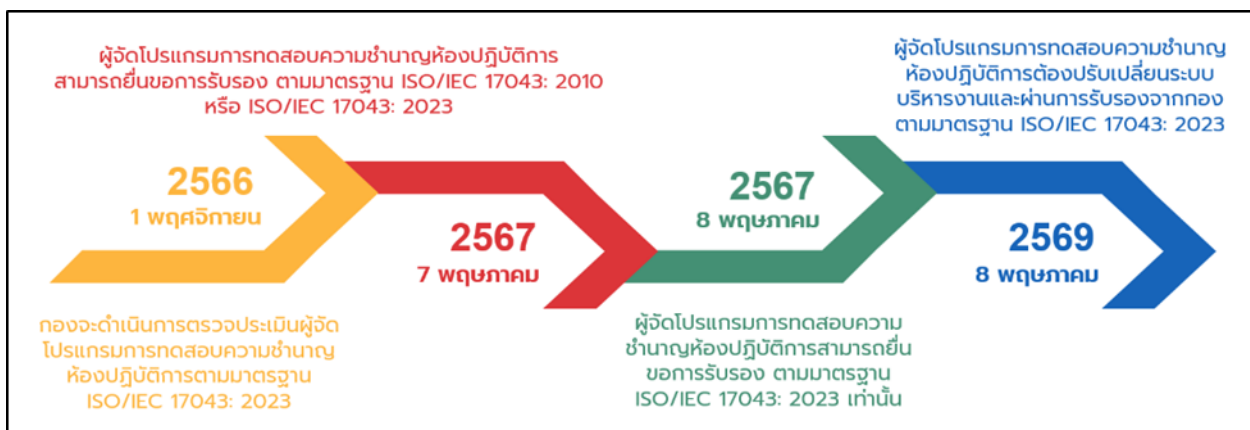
ผู้จัดโปรแกรมการทดสอบความชำนาญห้องปฏิบัติการ สามารถยื่นขอการรับรอง ตามมาตรฐาน ISO/IEC 17043: 2010 หรือ ISO/IEC 17043: 2023

ผู้จัดโปรแกรมการทดสอบความชำนาญ ห้องปฏิบัติการต้องปรับเปลี่ยนระบบ บริหารงานและผ่านการรับรองจากกอง ตามมาตรฐาน ISO/IEC 17043: 2023

2566
1 พฤศจิกายน

2567
7 พฤษภาคม

2567
8 พฤษภาคม

2569
8 พฤษภาคม

กองจะดำเนินการตรวจประเมินผู้จัด โปรแกรมการทดสอบความชำนาญ ห้องปฏิบัติการตามมาตรฐาน ISO/IEC 17043: 2023

ผู้จัดโปรแกรมการทดสอบความ ชำนาญห้องปฏิบัติการสามารถยื่น ขอการรับรอง ตามมาตรฐาน ISO/IEC 17043: 2023 เท่านั้น